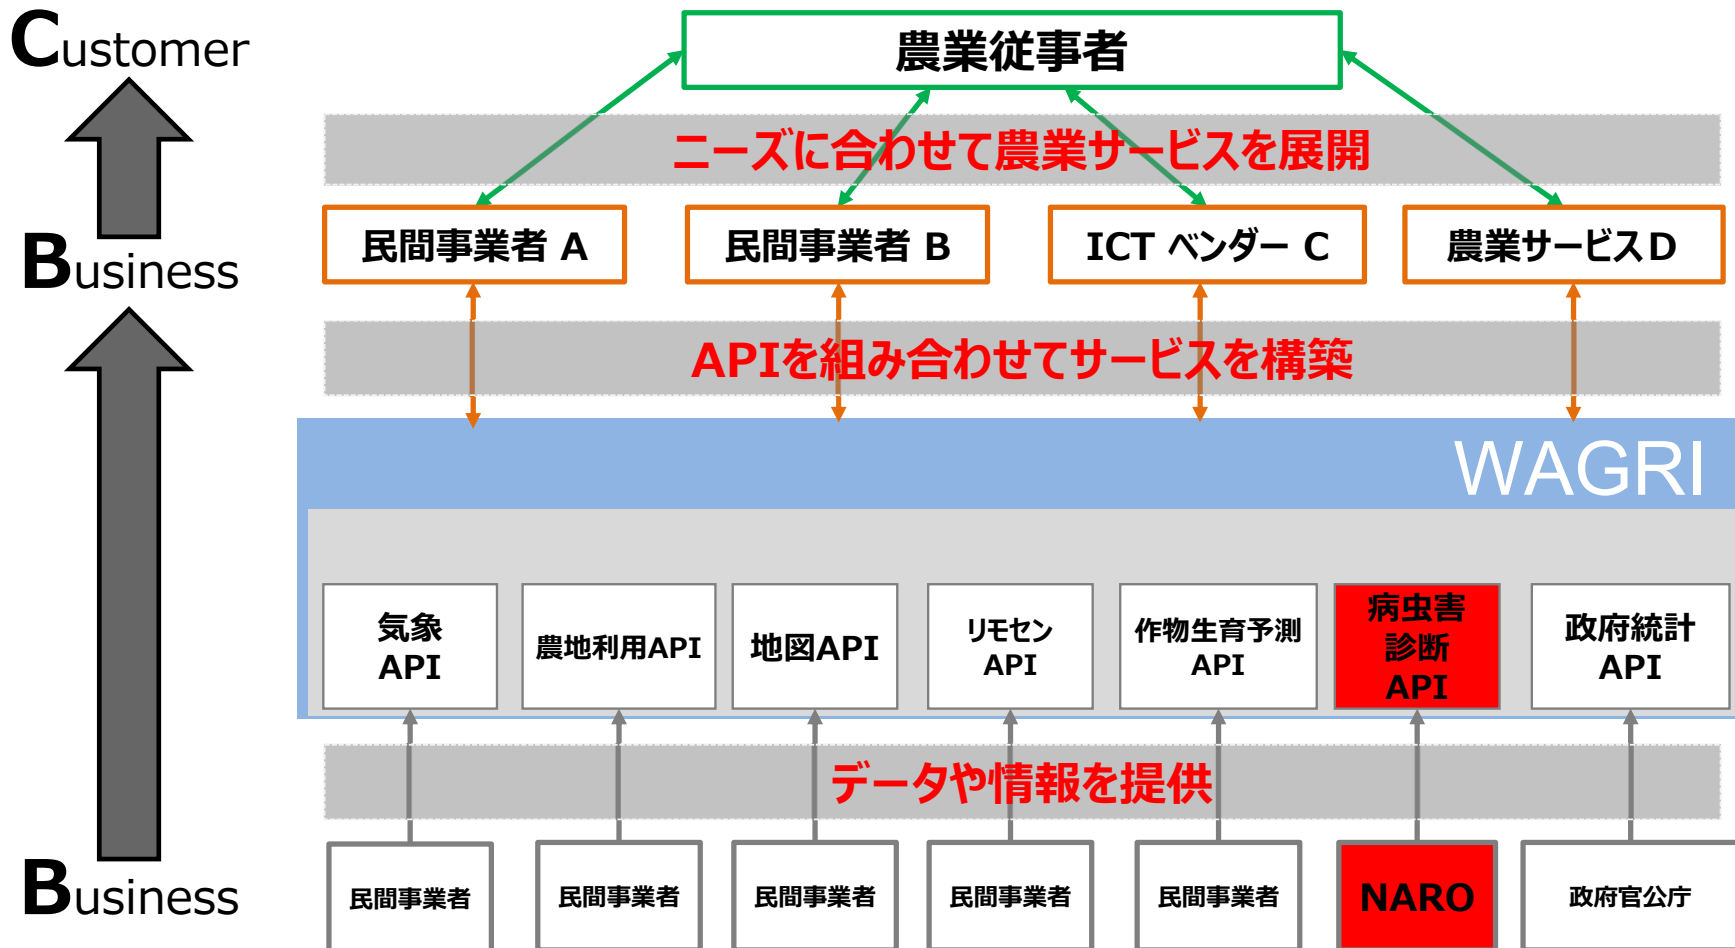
Customer

Business

Business

農業従事者

ニーズに合わせて農業サービスを展開

民間事業者 A

民間事業者 B

ICT ベンダー C

農業サービスD

APIを組み合わせてサービスを構築

WAGRI

気象 API

農地利用API

地図API

リモセン API

作物生育予測 API

病虫害 診断 API

政府統計 API

データや情報を提供

民間事業者

民間事業者

民間事業者

民間事業者

民間事業者

NARO

政府官公庁